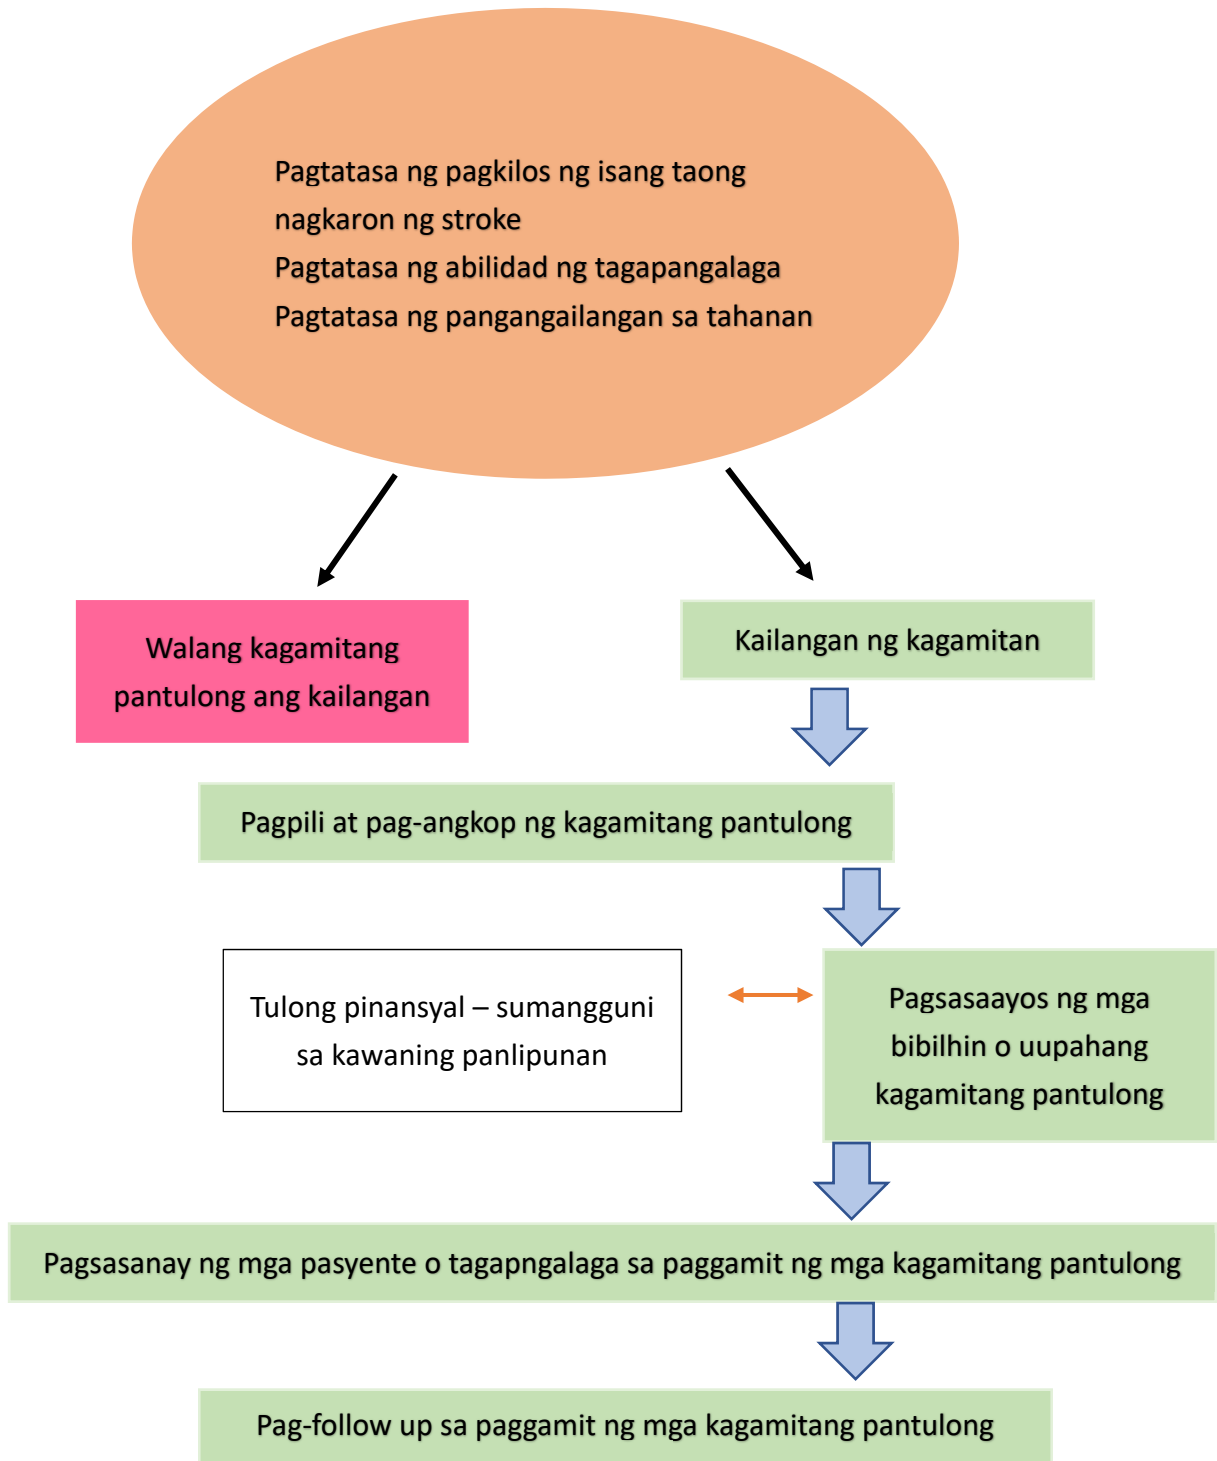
Pagtatasa ng pagkilos ng isang taong nagkaron ng stroke
Pagtatasa ng abilidad ng tagapangalaga
Pagtatasa ng pangangailangan sa tahanan

Walang kagamitang pantulong ang kailangan

Kailangan ng kagamitan

Pagpili at pag-angkop ng kagamitang pantulong

Tulong pinansyal – sumangguni sa kawaning panlipunan

Pagsasaayos ng mga bibilhin o uupahang kagamitang pantulong

Pagsasanay ng mga pasyente o tagapngalaga sa paggamit ng mga kagamitang pantulong

Pag-follow up sa paggamit ng mga kagamitang pantulong